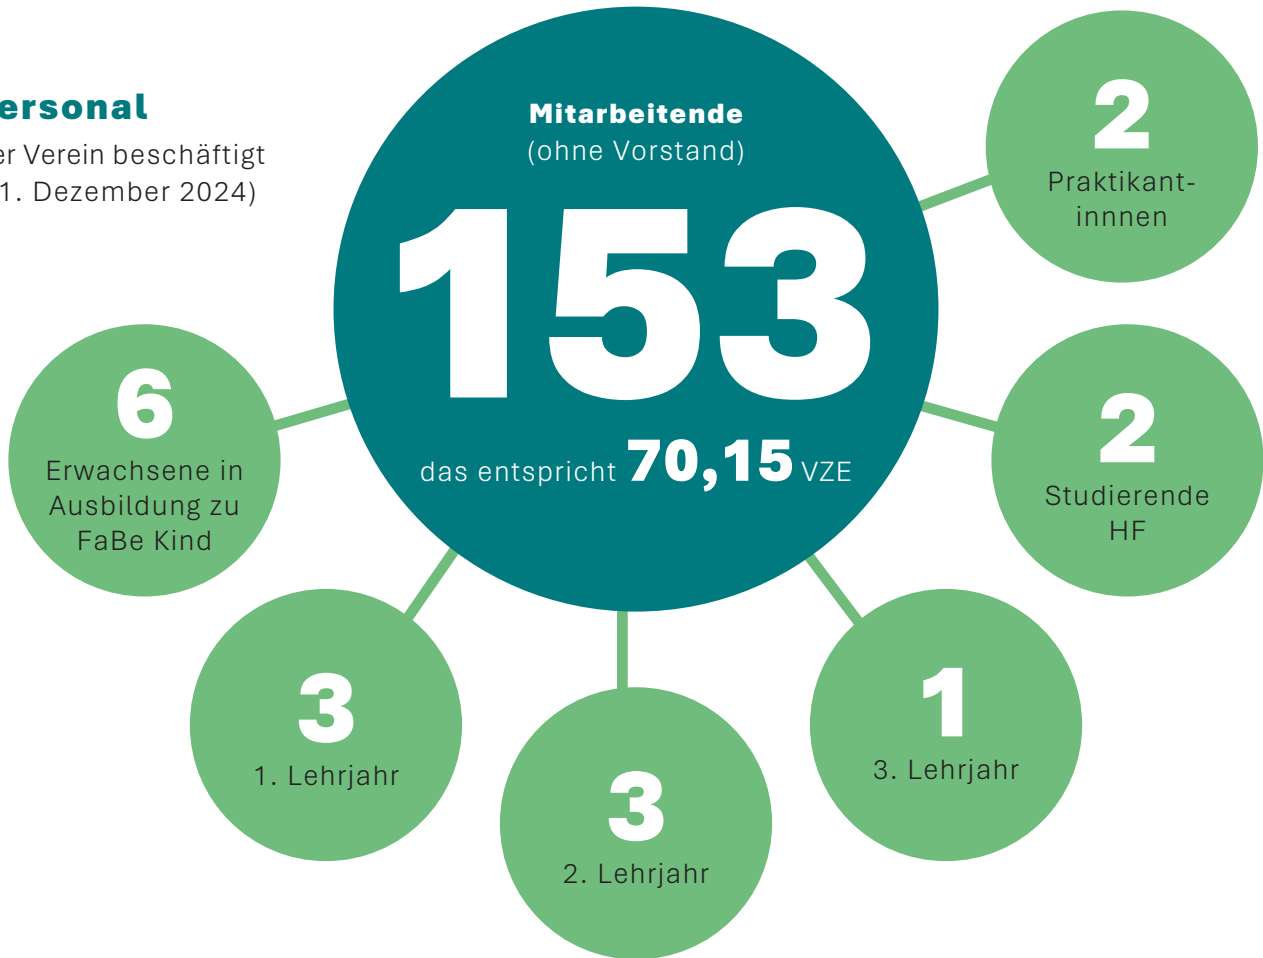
ersonal
er Verein beschäftigt
1. Dezember 2024)

Mitarbeitende
(ohne Vorstand)
153
das entspricht 70,15 VZE

2
Praktikant-innnen

2
Studierende HF

6
Erwachsene in Ausbildung zu FaBe Kind

3
1. Lehrjahr

3
2. Lehrjahr

1
3. Lehrjahr